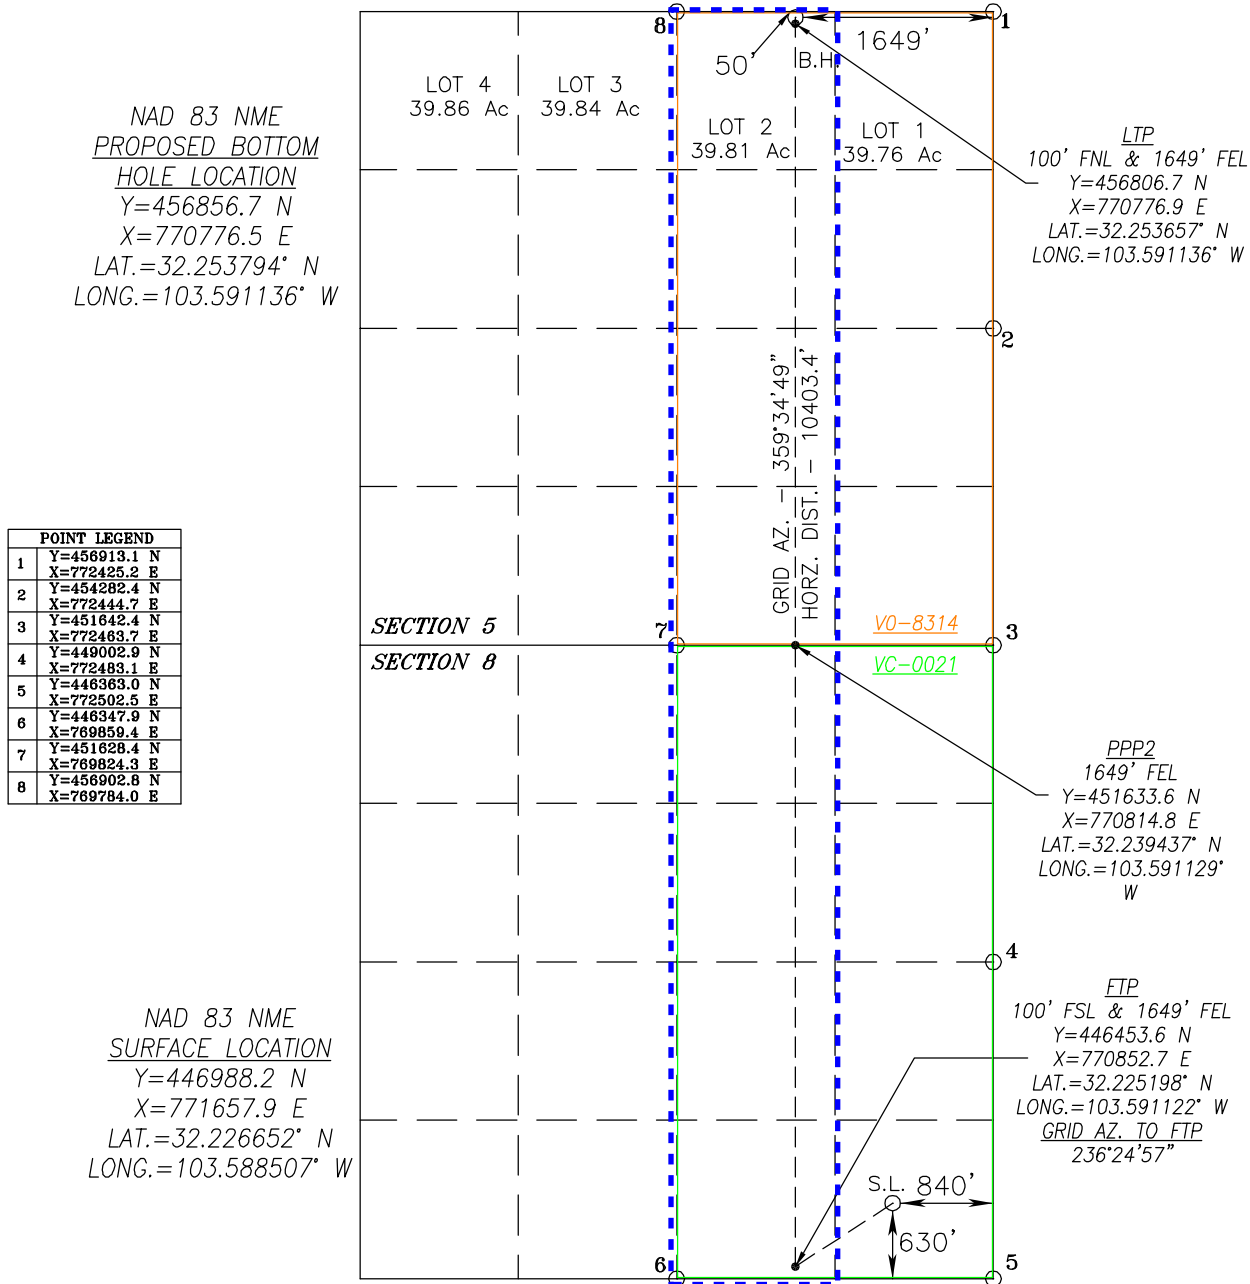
NAD 83 NME
PROPOSED BOTTOM
HOLE LOCATION
Y=456856.7 N
X=770776.5 E
LAT.=32.253794° N
LONG.=103.591136° W

LOT 4
39.86 Ac

LOT 3
39.84 Ac

8

50'

B.H.

1649'

1

LOT 2
39.81 Ac

LOT 1
39.76 Ac

LTP
100' FNL & 1649' FEL
Y=456806.7 N
X=770776.9 E
LAT.=32.253657° N
LONG.=103.591136° W

2

GRID AZ. – 359°34'49"
HORZ. DIST. – 10403.4'

| POINT LEGEND | |
|---|---|
| 1 | Y=456913.1 N X=772425.2 E |
| 2 | Y=454282.4 N X=772444.7 E |
| 3 | Y=451642.4 N X=772463.7 E |
| 4 | Y=449002.9 N X=772483.1 E |
| 5 | Y=446363.0 N X=772502.5 E |
| 6 | Y=446347.9 N X=769859.4 E |
| 7 | Y=451628.4 N X=769824.3 E |
| 8 | Y=456902.8 N X=769784.0 E |

SECTION 5
SECTION 8

7

VO-8314
VC-0021

3

PPP2
1649' FEL
Y=451633.6 N
X=770814.8 E
LAT.=32.239437° N
LONG.=103.591129° W

4

NAD 83 NME
SURFACE LOCATION
Y=446988.2 N
X=771657.9 E
LAT.=32.226652° N
LONG.=103.588507° W

FTP
100' FSL & 1649' FEL
Y=446453.6 N
X=770852.7 E
LAT.=32.225198° N
LONG.=103.591122° W
GRID AZ. TO FTP
236°24'57"

S.L. 840'

630'

6

5